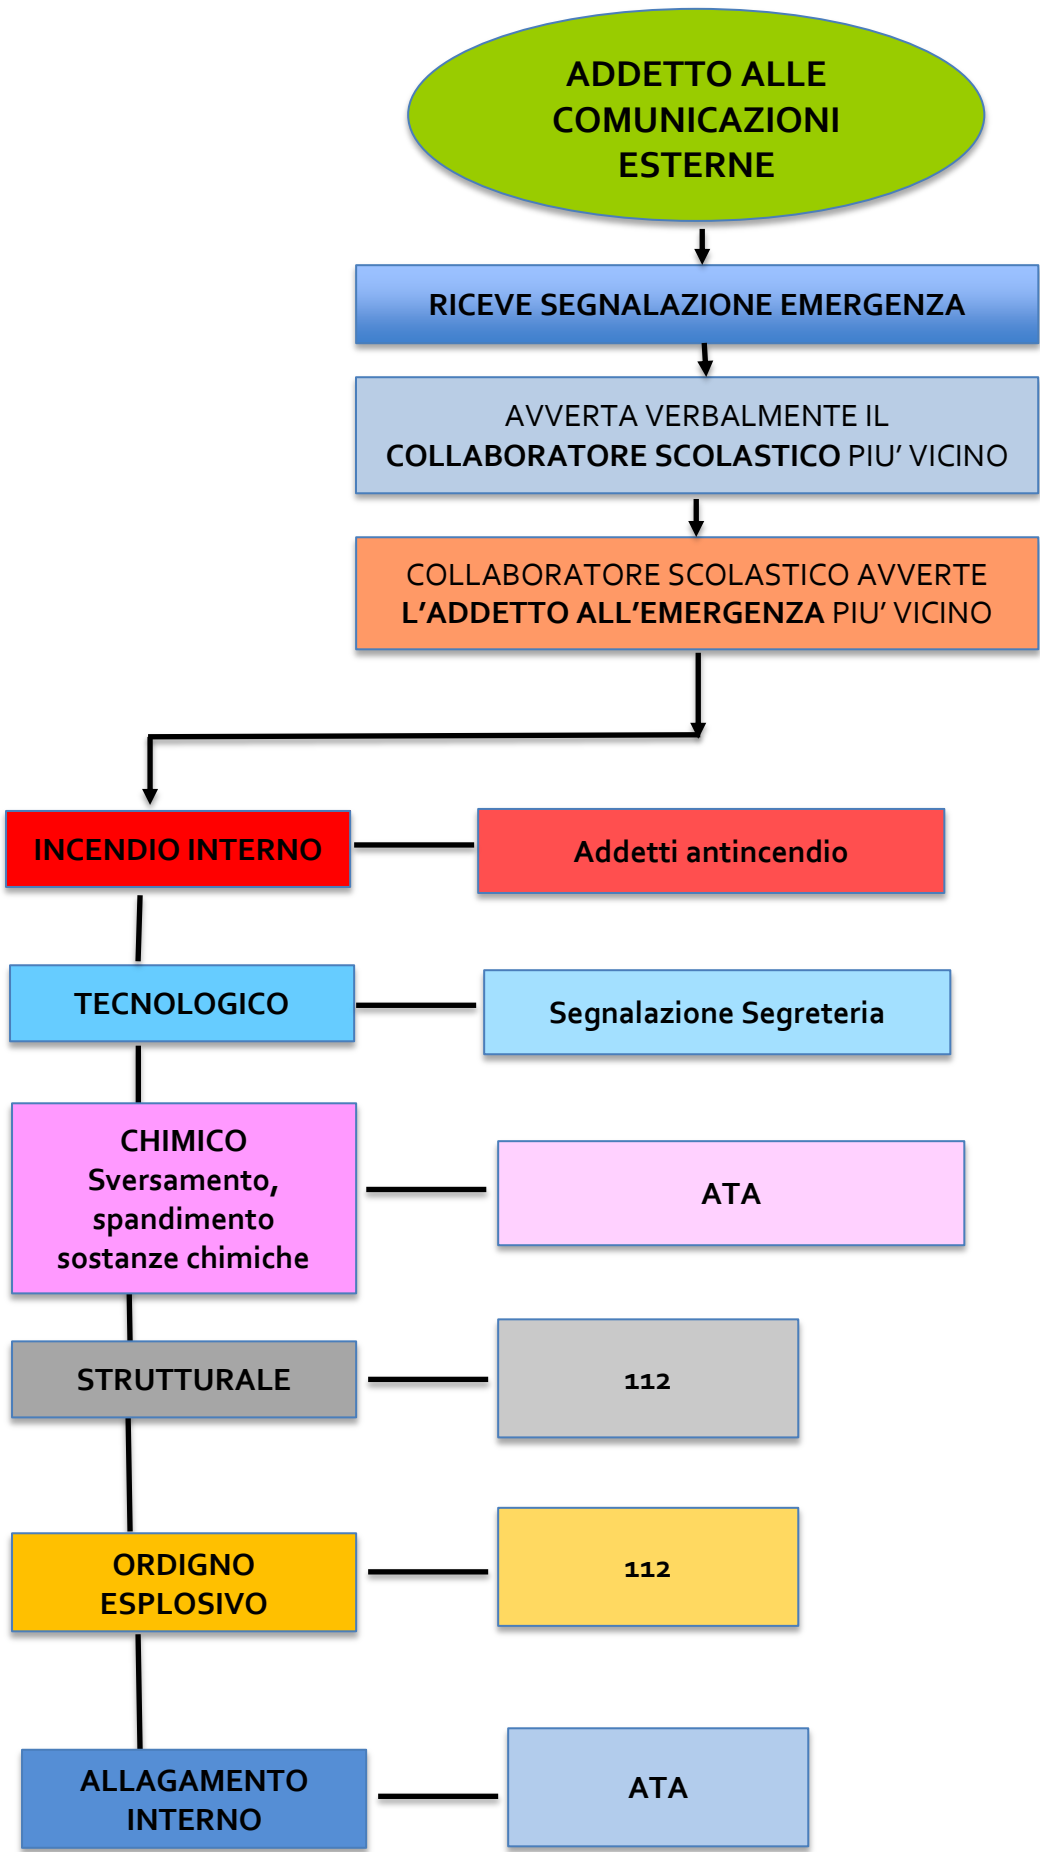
ADDETTO ALLE COMUNICAZIONI ESTERNE

RICEVE SEGNALAZIONE EMERGENZA

AVVERTA VERBALMENTE IL COLLABORATORE SCOLASTICO PIU' VICINO

COLLABORATORE SCOLASTICO AVVERTE L'ADDETTO ALL'EMERGENZA PIU' VICINO

INCENDIO INTERNO

Addetti antincendio

TECNOLOGICO

Segnalazione Segreteria

CHIMICO Sversamento, spandimento sostanze chimiche

ATA

STRUTTURALE

112

ORDIGNO ESPLOSIVO

112

ALLAGAMENTO INTERNO

ATA